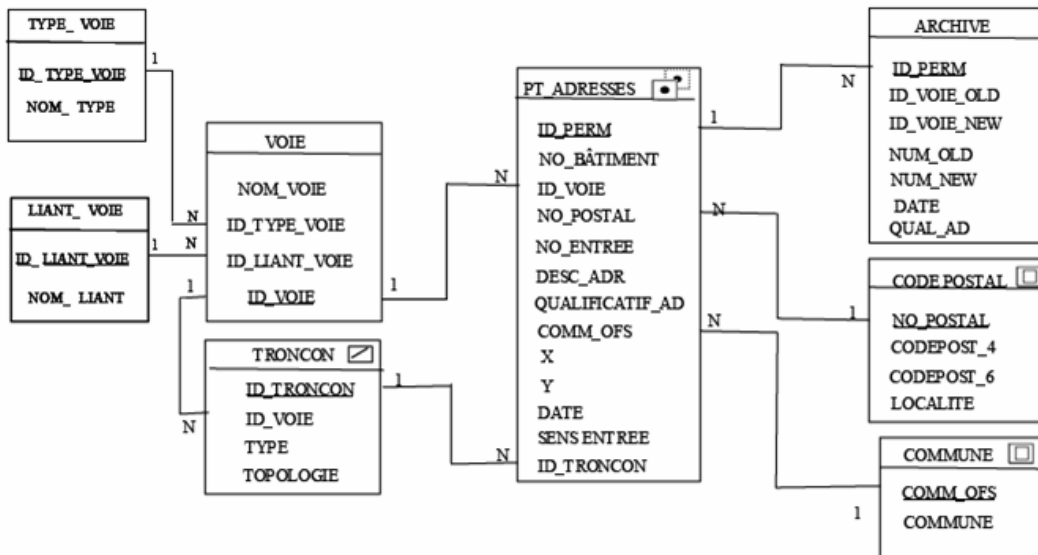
TYPE_ VOIE

ID_TYPE_VOIE
NOM_ TYPE

1

LIANT_ VOIE

ID_ LIANT_VOIE
NOM_ LIANT

VOIE

NOM_VOIE
ID_TYPE_VOIE
ID_LIANT_VOIE
ID_VOIE

N
1 N
1

1

N

TRONCON

ID_TRONCON
ID_VOIE
TYPE
TOPOLOGIE

1

N

PT_ADRESSES

ID_PERM
NO_BÂTIMENT
ID_VOIE
NO_POSTAL
NO_ENTREE
DESC_ADR
QUALIFICATIF_AD
COMM_OFS
X
Y
DATE
SENS ENTREE
ID_TRONCON

N

1

N

N

ARCHIVE

ID_PERM
ID_VOIE_OLD
ID_VOIE_NEW
NUM_OLD
NUM_NEW
DATE
QUAL_AD

CODE POSTAL

1

NO_POSTAL
CODEPOST_4
CODEPOST_6
LOCALITE

COMMUNE

COMM_OFS
COMMUNE

1